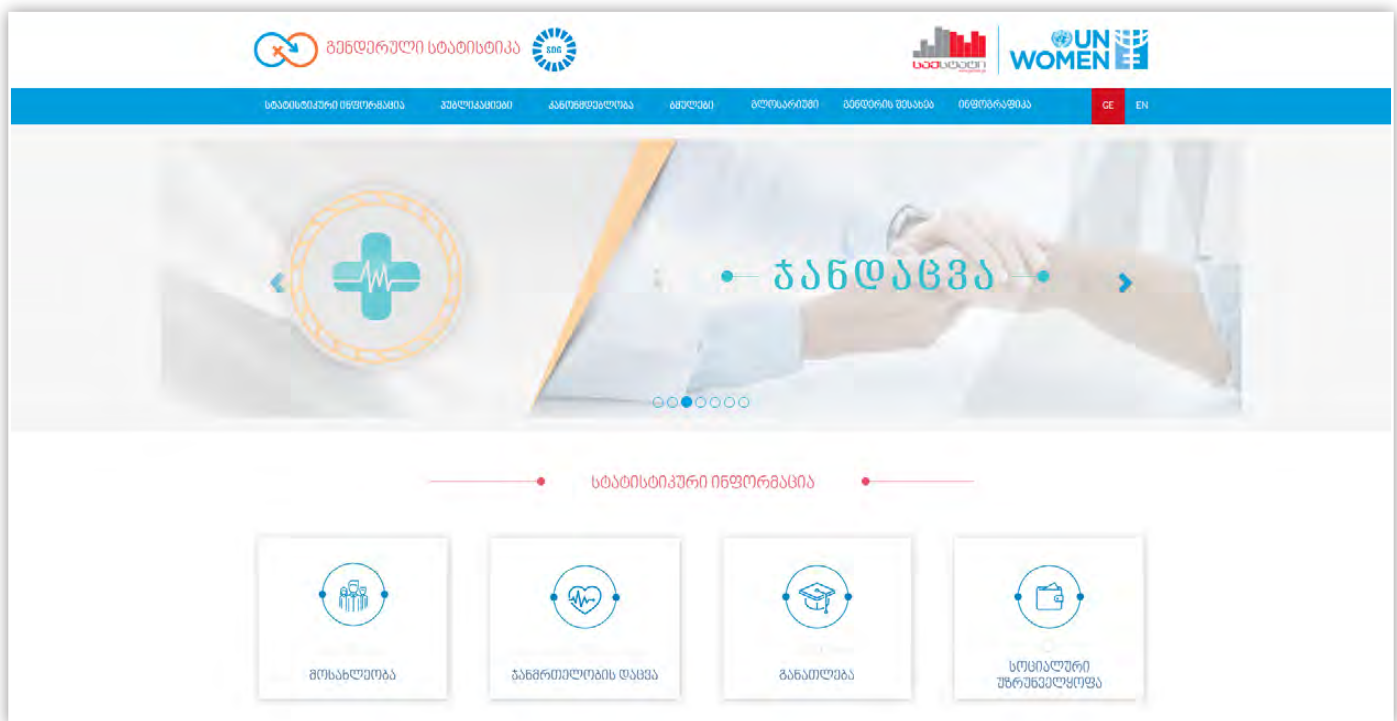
გენდერული სტატისტიკა

SDG

საქსტატი

UN WOMEN

სტატისტიკური ინფორმაცია პუბლიკაციები კანონმდებლობა ბმულები გლოსარიუმი გენდერის შესახებ ინფოგრაფიკა GE EN

ჯანდაცვა

სტატისტიკური ინფორმაცია

მოსახლეობა

ჯანმრთელობის დაცვა

განათლება

სოციალური უზრუნველყოფა